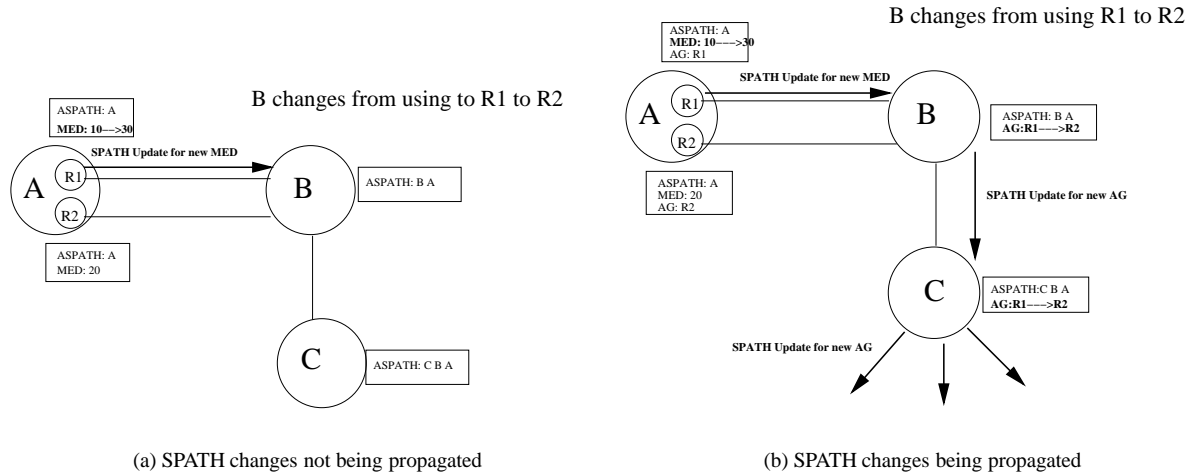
B changes from using to R1 to R2

ASPATH: A
MED: 10--->30

SPATH Update for new MED

A
R1
R2
B
ASPATH: B A

ASPATH: A
MED: 20

C
ASPATH: C B A

(a) SPATH changes not being propagated

B changes from using R1 to R2

ASPATH: A
MED: 10--->30
AG: R1

SPATH Update for new MED

A
R1
R2
B
ASPATH: B A
AG:R1--->R2

ASPATH: A
MED: 20
AG: R2

SPATH Update for new AG

C
ASPATH:C B A
AG:R1--->R2

SPATH Update for new AG

(b) SPATH changes being propagated